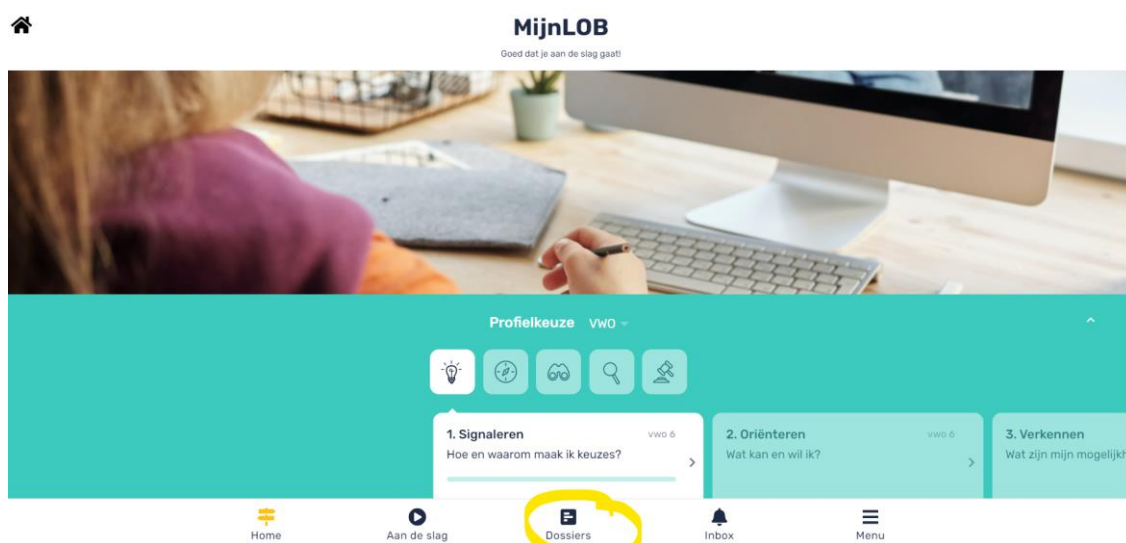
MijnLOB

Goed dat je aan de slag gaat!

Profielkeuze VWO

1. Signaleren VWO 6
Hoe en waarom maak ik keuzes?

2. Oriënteren VWO 6
Wat kan en wil ik?

3. Verkennen
Wat zijn mijn mogelijkh

Home
Aan de slag
Dossiers
Inbox
Menu